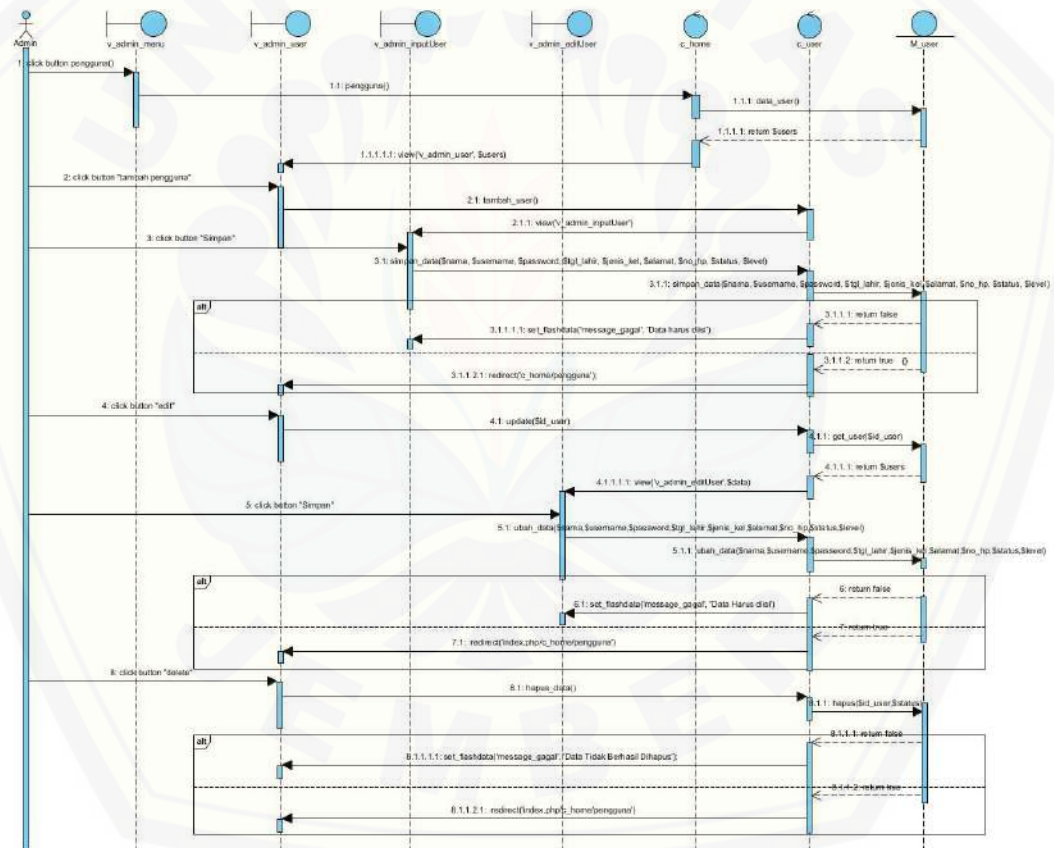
Admin
v_admin_menu
v_admin_user
v_admin_inputUser
v_admin_editUser
c_home
c_user
M_user

1: click button pengguna()
1.1: pengguna()
1.1.1: data_user()
1.1.1.1: return $users
1.1.1.1.1: view('v_admin_user', $users)
2: click button "tambah pengguna"
2.1: tambah_user()
2.1.1: view('v_admin_inputUser')
3: click button "Simpan"
3.1: simpan_data($nama, $username, $password, $tgl_lahir, $jenis_kel, $alamat, $no_hp, $status, $level)
3.1.1: simpan_data($nama, $username, $password, $tgl_lahir, $jenis_kel, $alamat, $no_hp, $status, $level)
alt
3.1.1.1: return false
3.1.1.1.1: set_flashdata("message_gagal", 'Data harus diisi')
3.1.1.2: return true
3.1.1.2.1: redirect('c_home/pengguna')
4: click button "edit"
4.1: update($id_user)
4.1.1: get_user($id_user)
4.1.1.1: return $users
4.1.1.1.1: view('v_admin_editUser',$data)
5: click button "Simpan"
5.1: ubah_data($nama,$username,$password,$tgl_lahir,$jenis_kel,$alamat,$no_hp,$status,$level)
5.1.1: ubah_data($nama,$username,$password,$tgl_lahir,$jenis_kel,$alamat,$no_hp,$status,$level)
alt
6: return false
6.1: set_flashdata('message_gagal', 'Data Harus diisi')
7: return true
7.1: redirect('index.php/c_home/pengguna')
8: click button "delete"
8.1: hapus_data()
8.1.1: hapus($id_user,$status)
alt
8.1.1.1: return false
8.1.1.1.1: set_flashdata('message_gagal', 'Data Tidak Berhasil Dihapus')
8.1.1.2: return true
8.1.1.2.1: redirect('index.php/c_home/pengguna')